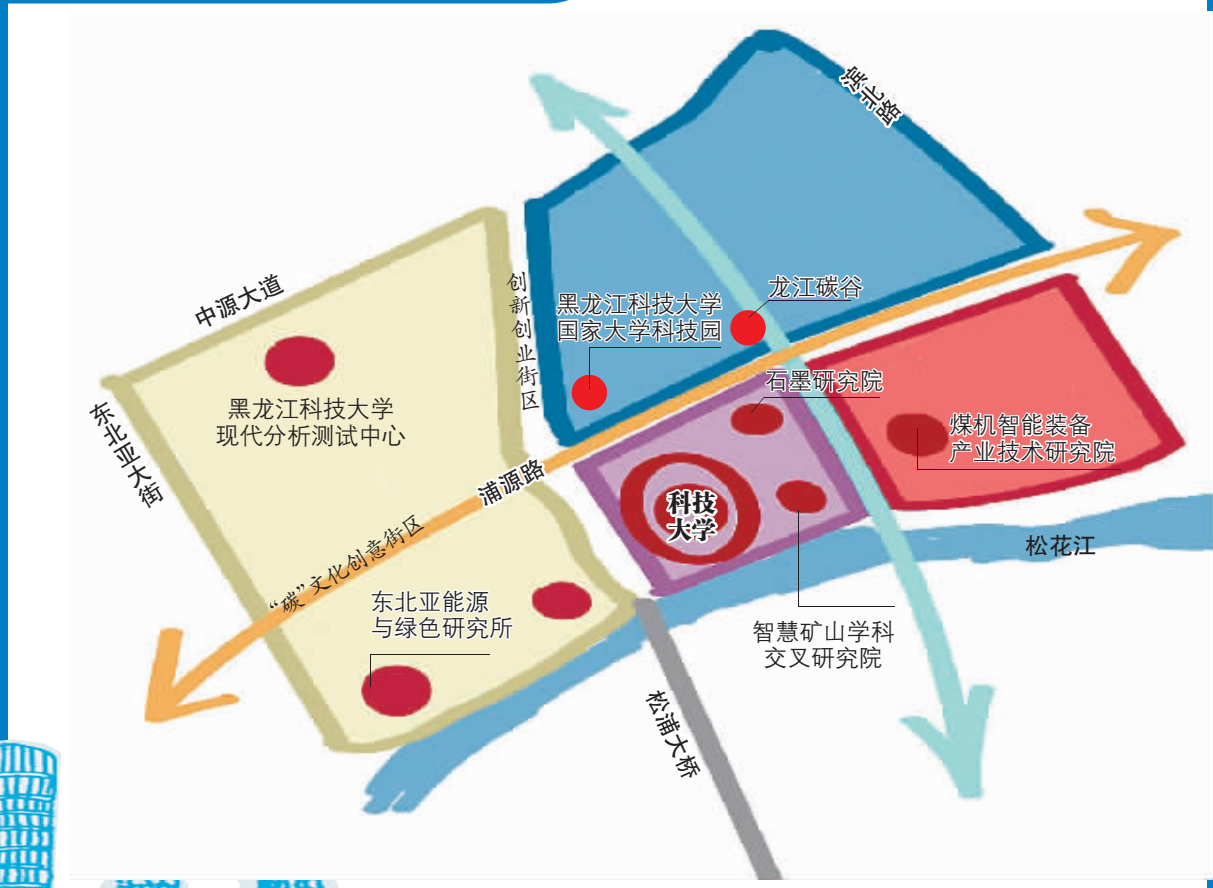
滨北路

中源大道

创新创业街区

黑龙江科技大学
国家大学科技园

龙江碳谷

东北亚大街

黑龙江科技大学
现代分析测试中心

石墨研究院

煤机智能装备
产业技术研究院

浦源路

科技
大学

松花江

“碳”文化创意街区

东北亚能源
与绿色研究所

智慧矿山学科
交叉研究院

松浦大桥